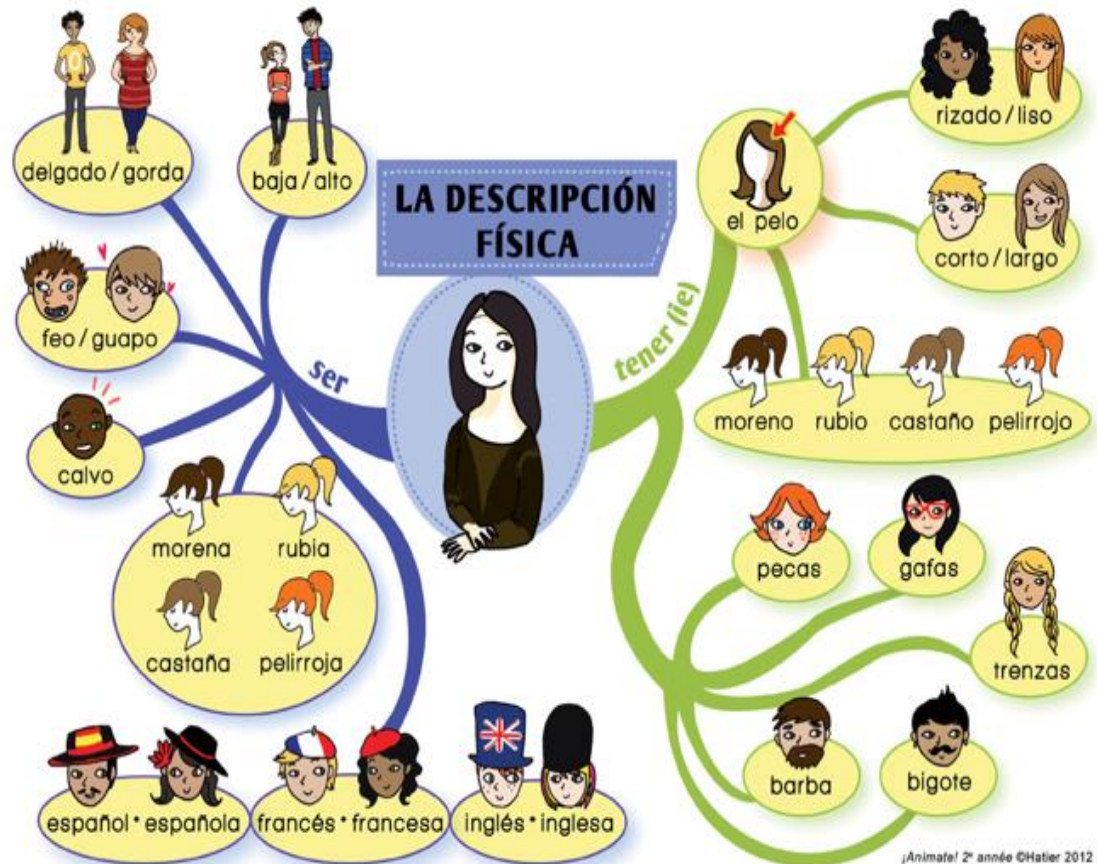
LA DESCRIPCIÓN FÍSICA

ser

delgado / gorda

baja / alto

feo / guapo

calvo

morena

rubia

castaña

pelirroja

español • española

francés • francesa

inglés • inglesa

tener (ie)

el pelo

rizado / liso

corto / largo

moreno

rubio

castaño

pelirrojo

pecas

gafas

trenzas

barba

bigote

¡Animate! 2e année ©Hatier 2012